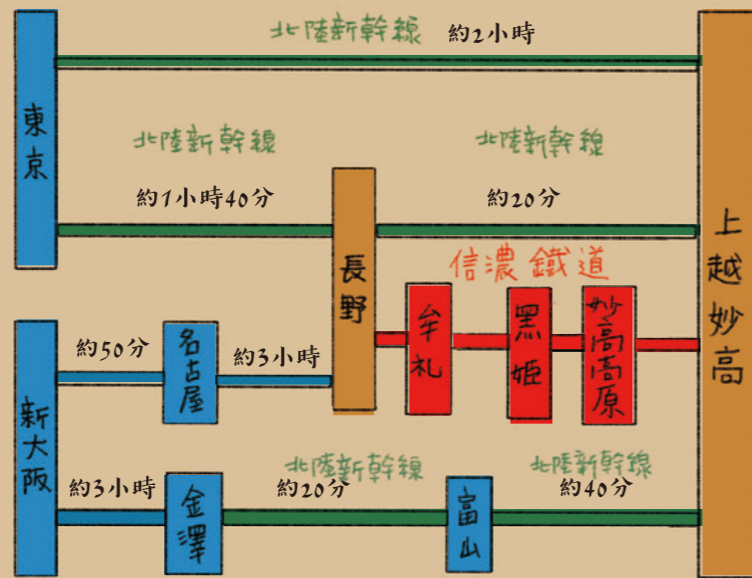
北陸新幹線 約2小時

東京

北陸新幹線 北陸新幹線

約1小時40分 約20分

長野

上越妙高

信濃鐵道

牟礼

黒姫

妙高高原

新大阪

約50分

名古屋

約3小時

約3小時

金澤

北陸新幹線 約20分

富山

北陸新幹線 約40分